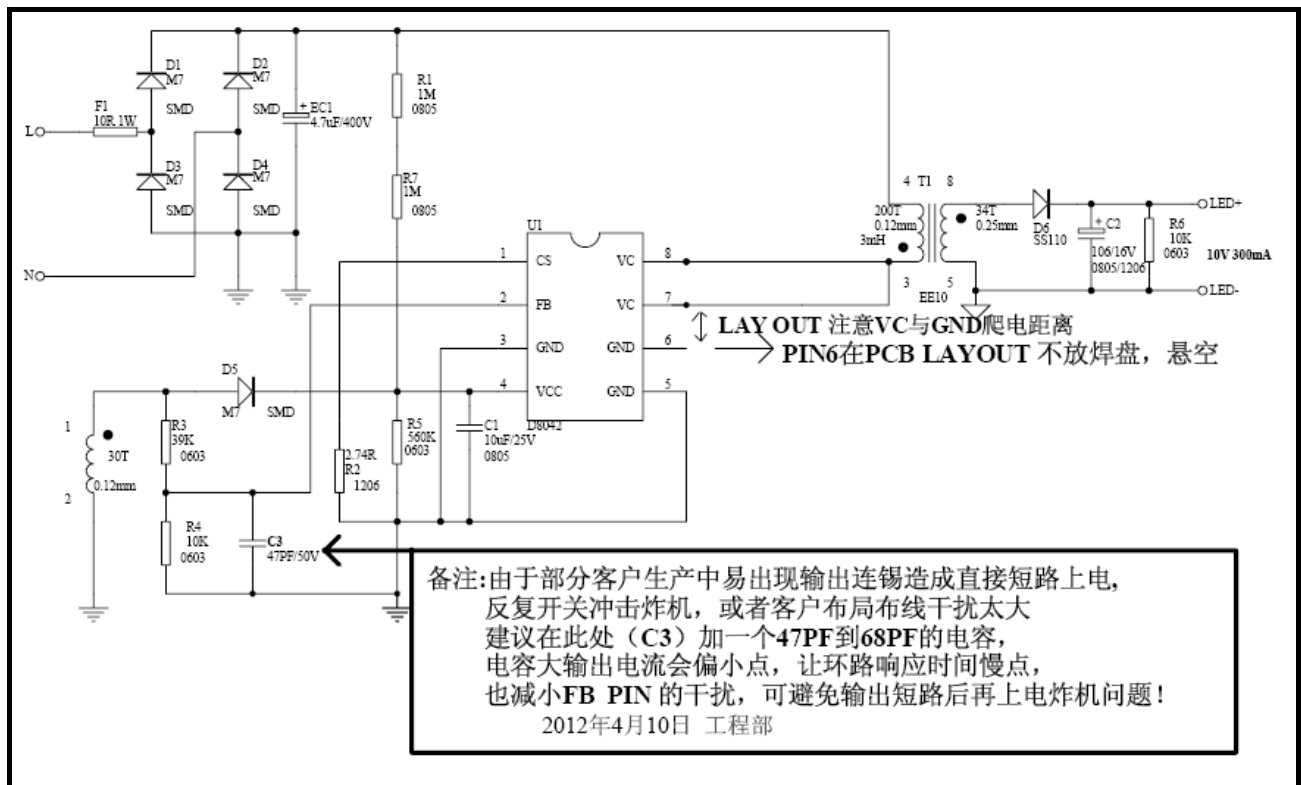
D1
M7
SMD
D2
M7
SMD
+ EC1
4.7uF/400V
R1
1M
0805
F1
10R 1W
L
D3
M7
SMD
D4
M7
SMD
R7
1M
0805
N
U1
1 CS
2 FB
3 GND
4 VCC
VC 8
VC 7
GND 6
GND 5
D8042
4 T1 8
200T
0.12mm
3mH
34T
0.25mm
3
5
EE10
D6
SS110
+ C2
106/16V
0805/1206
R6
10K
0603
LED+
LED-
10V 300mA
LAY OUT 注意VC与GND爬电距离
PIN6在PCB LAYOUT 不放焊盘，悬空
D5
M7 SMD
1
30T
0.12mm
2
R3
39K
0603
R5
560K
0603
C1
10uF/25V
0805
2.74R
R2
1206
R4
10K
0603
C3
47PF/50V

备注:由于部分客户生产中易出现输出连锡造成直接短路上电，
反复开关冲击炸机，或者客户布局布线干扰太大
建议在此处（C3）加一个47PF到68PF的电容，
电容大输出电流会偏小点，让环路响应时间慢点，
也减小FB PIN 的干扰，可避免输出短路后再上电炸机问题！
2012年4月10日 工程部